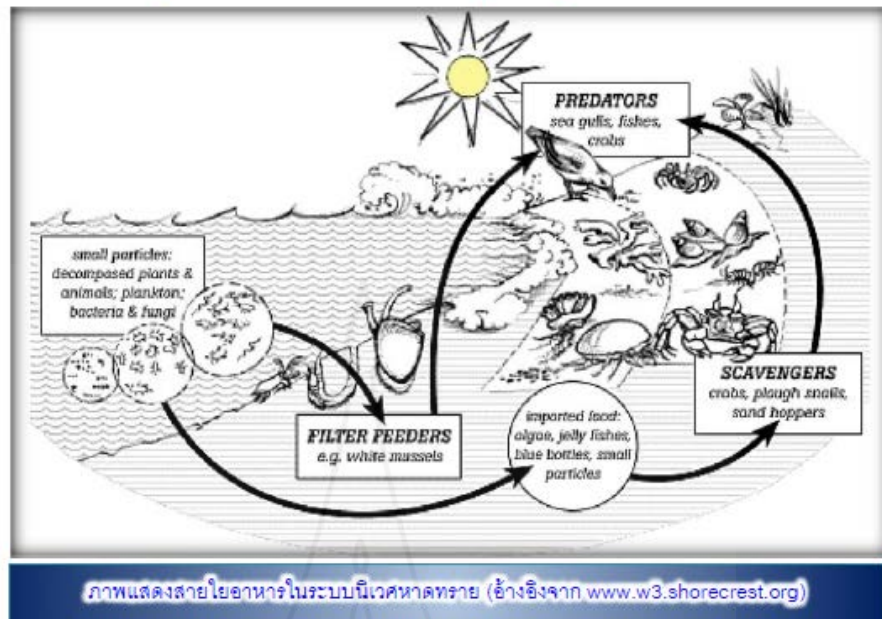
PREDATORS
sea gulls, fishes, crabs

small particles: decomposed plants & animals; plankton; bacteria & fungi

FILTER FEEDERS
e.g. white mussels

imported food: algae, jelly fishes, blue bottles, small particles

SCAVENGERS
crabs, plough snails, sand hoppers

ภาพแสดงสายใยอาหารในระบบนิเวศหาดทราย (อ้างอิงจาก www.w3.shorecrest.org)